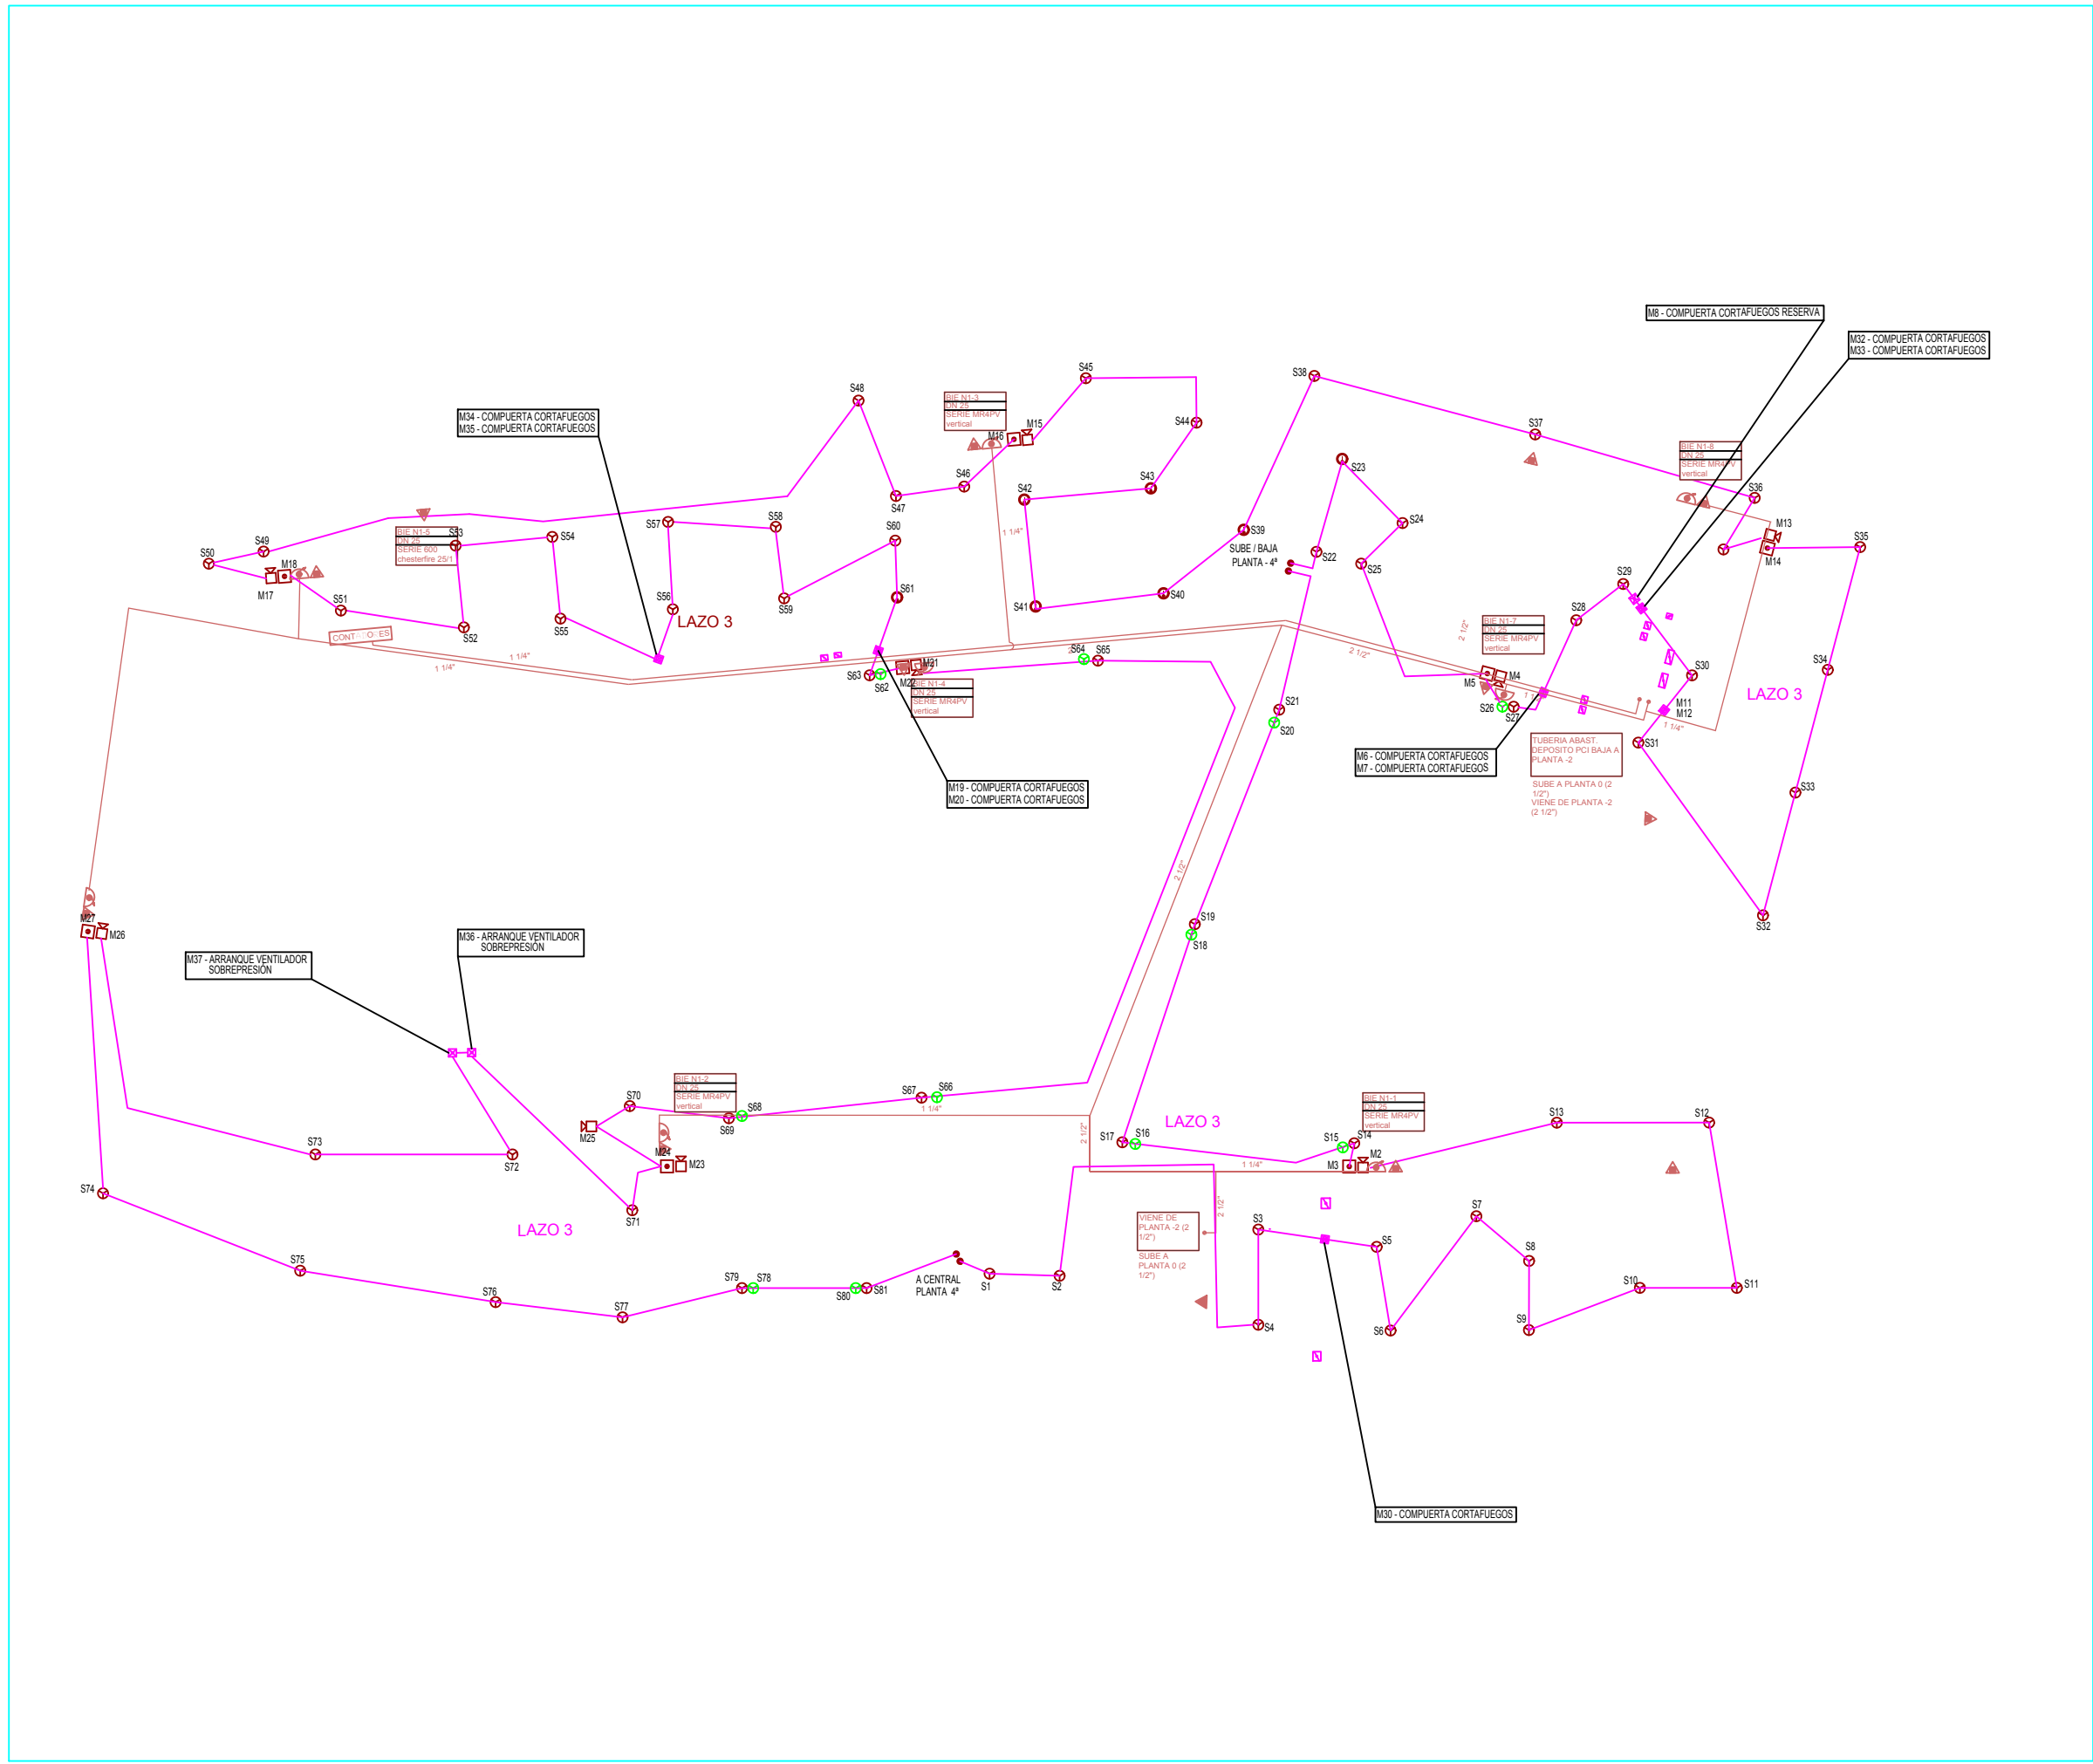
M8 - COMPUERTA CORTAFUEGOS RESERVA

M32 - COMPUERTA CORTAFUEGOS
M33 - COMPUERTA CORTAFUEGOS

M34 - COMPUERTA CORTAFUEGOS
M35 - COMPUERTA CORTAFUEGOS

S45
S48
BIE N1-3
DN 25
SERIE MR4PV
vertical
M16 M15
S44
S38
S37
S46
S43
S47
S23
S42
BIE N1-8
DN 25
SERIE MR4PV
vertical
S36
S49
S50
BIE N1-5
DN 25
SERIE 600
chesterfire 25/1
S53
S54
S57
S58
S60
S39
SUBE / BAJA
PLANTA - 4ª
S24
M13
S35
M18
M17
S51
S52
S55
S56
S59
S61
S41
S40
S22
S25
M14
S29
S28
LAZO 3
1 1/4"
1 1/4"
1 1/4"
CONT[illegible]ES
S64
S65
2 1/2"
2 1/2"
BIE N1-7
DN 25
SERIE MR4PV
vertical
S30
S34
S63
S62
M21
M22
BIE N1-4
DN 25
SERIE MR4PV
vertical
M4
M5
S26
S27
S21
S20
M11
M12
S31
1 1/4"
LAZO 3
M6 - COMPUERTA CORTAFUEGOS
M7 - COMPUERTA CORTAFUEGOS
TUBERIA ABAST. DEPOSITO PCI BAJA A PLANTA -2
SUBE A PLANTA 0 (2 1/2")
VIENE DE PLANTA -2 (2 1/2")
M19 - COMPUERTA CORTAFUEGOS
M20 - COMPUERTA CORTAFUEGOS
S33
2 1/2"
S19
S18
S32
M27
M26
M37 - ARRANQUE VENTILADOR SOBREPRESIÓN
M36 - ARRANQUE VENTILADOR SOBREPRESIÓN
S70
BIE N1-2
DN 25
SERIE MR4PV
vertical
S68
S69
S67
S66
1 1/4"
LAZO 3
BIE N1-1
DN 25
SERIE MR4PV
vertical
S13
S12
M25
S73
S72
M24
M23
2 1/2"
S17
S16
S15
S14
M3
M2
1 1/4"
S74
LAZO 3
S71
2 1/2"
VIENE DE PLANTA -2 (2 1/2")
SUBE A PLANTA 0 (2 1/2")
S3
S5
S7
S8
S75
S76
S77
S79
S78
S80
S81
A CENTRAL PLANTA 4ª
S1
S2
S4
S6
S9
S10
S11
M30 - COMPUERTA CORTAFUEGOS